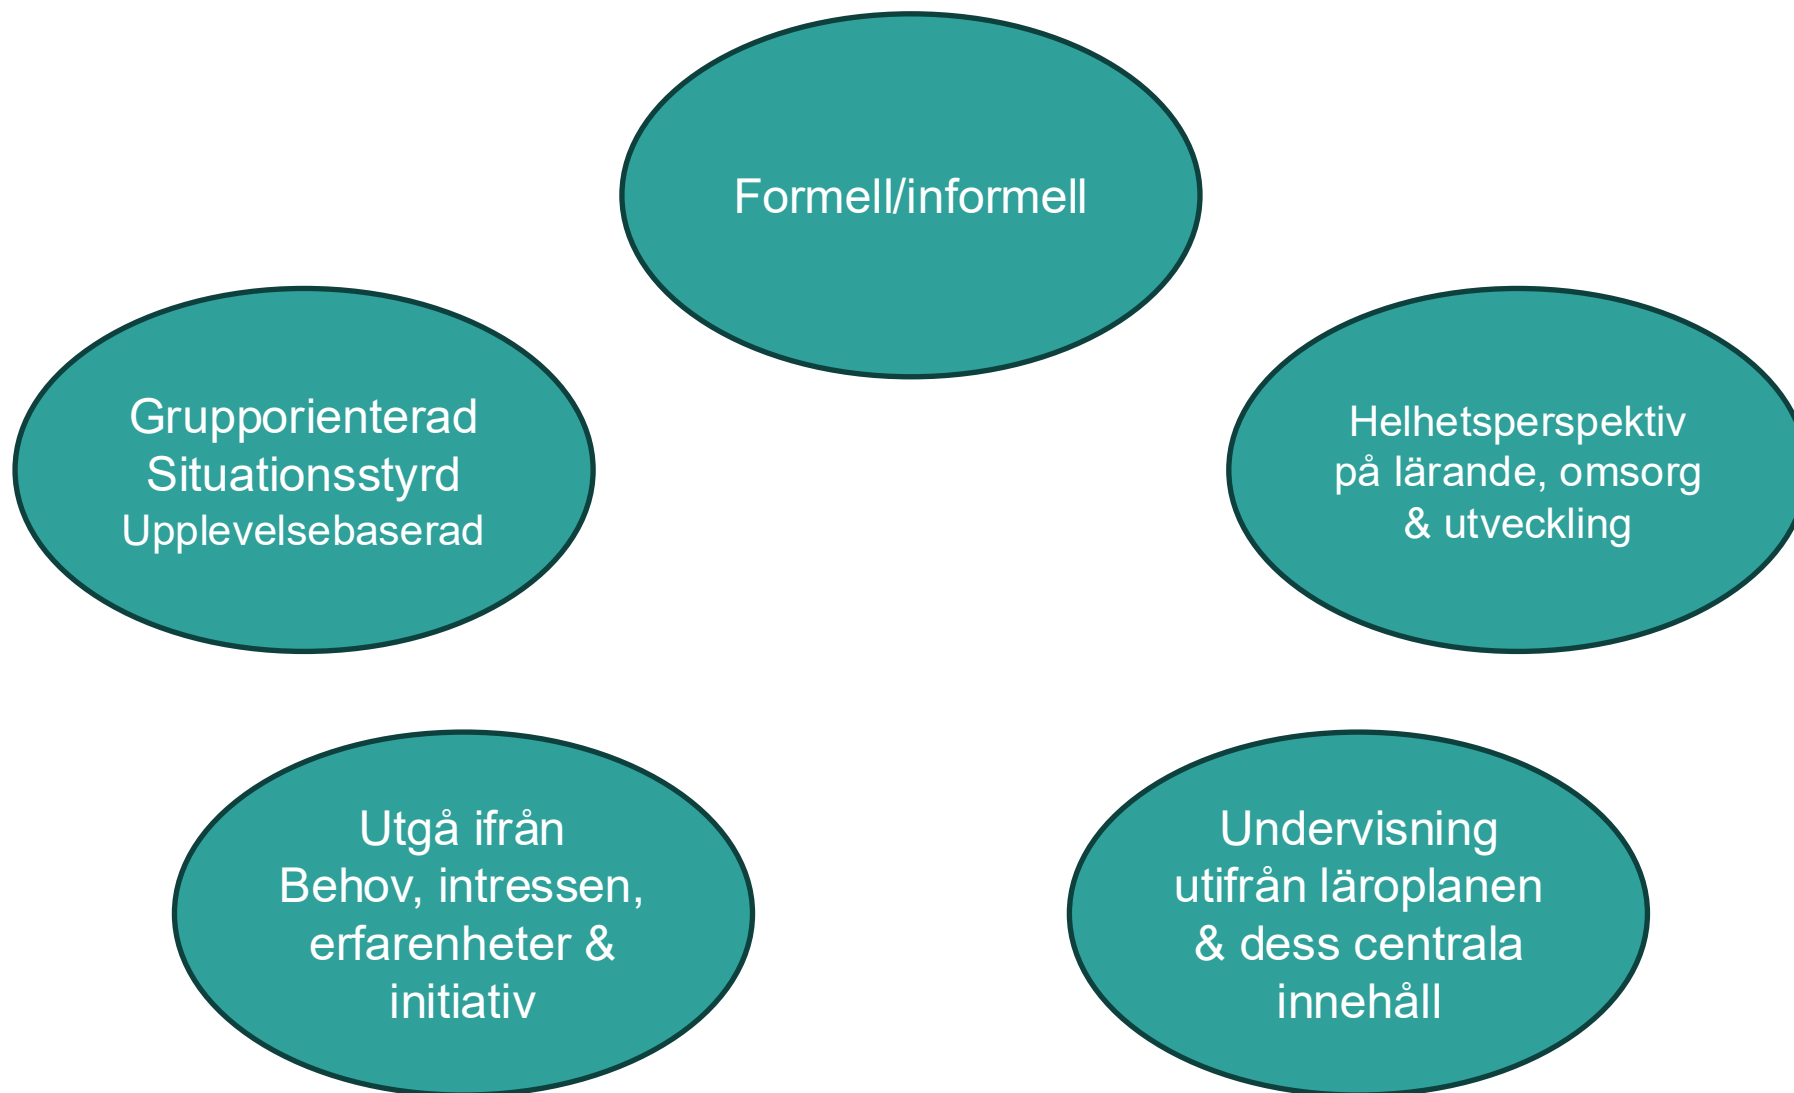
Formell/informell

Grupporienterad
Situationsstyrd
Upplevelsebaserad

Helhetsperspektiv
på lärande, omsorg
& utveckling

Utgå ifrån
Behov, intressen,
erfarenheter &
initiativ

Undervisning
utifrån läroplanen
& dess centrala
innehåll